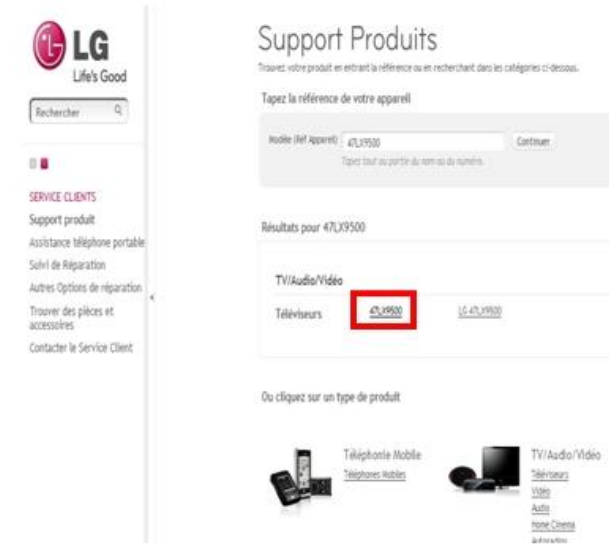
LG
Life's Good

Rechercher

SERVICE CLIENTS
Support produit
Assistance téléphone portable
Suivi de Réparation
Autres Options de réparation
Trouver des pièces et accessoires
Contacter le Service Client

Support Produits
Trouvez votre produit en entrant la référence ou en recherchant dans les catégories ci-dessous.

Tapez la référence de votre appareil

Modèle (Réf Appareil) 47LX9500 Continuer
Tapez tout ou partie du nom ou du numéro.

Résultats pour 47LX9500

TV/Audio/Vidéo
Téléviseurs 47LX9500 LG 47LX9500

Ou cliquez sur un type de produit

Téléphonie Mobile
Téléphones Mobiles

TV/Audio/Vidéo
Téléviseurs
Vidéo
Audio
Home Cinema
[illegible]